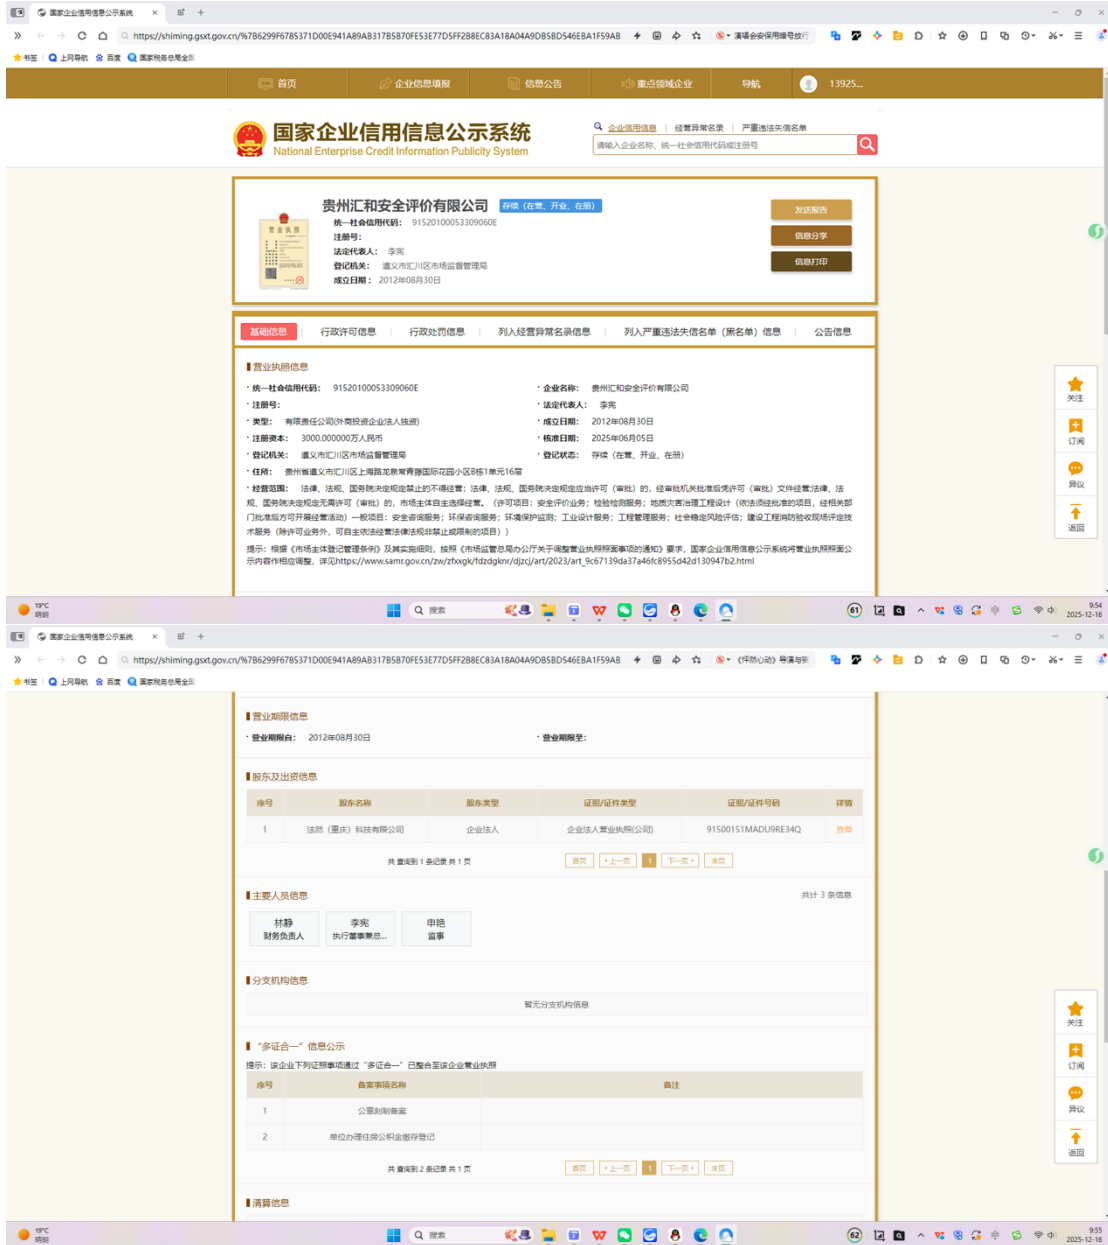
国家企业信用信息公示系统

https://shiming.gsxt.gov.cn/%7B6299F6785371D00E941A89AB317B5B70FE53E77D5FF2B8EC83A18A04A9DB5BD546EBA1F59AB

书签 上网导航 百度 国家税务总局全国

首页 企业信息填报 信息公告 重点领域企业 导航 13925...

国家企业信用信息公示系统
National Enterprise Credit Information Publicity System

企业信用信息 | 经营异常名录 | 严重违法失信名单

请输入企业名称、统一社会信用代码或注册号

贵州汇和安全评价有限公司 存续（在营、开业、在册）
统一社会信用代码： 91520100053309060E
注册号：
法定代表人： 李宪
登记机关： 遵义市汇川区市场监督管理局
成立日期： 2012年08月30日

发送报告
信息分享
信息打印

基础信息 行政许可信息 行政处罚信息 列入经营异常名录信息 列入严重违法失信名单（黑名单）信息 公告信息

营业执照信息
· 统一社会信用代码： 91520100053309060E
· 企业名称： 贵州汇和安全评价有限公司
· 注册号：
· 法定代表人： 李宪
· 类型： 有限责任公司(外商投资企业法人独资)
· 成立日期： 2012年08月30日
· 注册资本： 3000.000000万人民币
· 核准日期： 2025年06月05日
· 登记机关： 遵义市汇川区市场监督管理局
· 登记状态： 存续（在营、开业、在册）
· 住所： 贵州省遵义市汇川区上海路龙泉常青藤国际花园小区B栋1单元16层
· 经营范围： 法律、法规、国务院决定规定禁止的不得经营；法律、法规、国务院决定规定应当许可（审批）的，经审批机关批准后凭许可（审批）文件经营；法律、法规、国务院决定规定无需许可（审批）的，市场主体自主选择经营。（许可项目：安全评价业务；检验检测服务；地质灾害治理工程设计（依法须经批准的项目，经相关部门批准后方可开展经营活动）一般项目：安全咨询服务；环保咨询服务；环境保护监测；工业设计服务；工程管理服务；社会稳定风险评估；建设工程消防验收现场评定技术服务（除许可业务外，可自主依法经营法律法规非禁止或限制的项目））

提示：根据《市场主体登记管理条例》及其实施细则，按照《市场监管总局办公厅关于调整营业执照照面事项的通知》要求，国家企业信用信息公示系统将营业执照照面公示内容作相应调整，详见https://www.samr.gov.cn/zw/zfxxgk/fdzdgknr/djzcj/art/2023/art_9c67139da37a46fc8955d42d130947b2.html

关注
订阅
异议
返回

19°C 晴朗 搜索 9:54 2025-12-16

营业期限信息
· 营业期限自： 2012年08月30日
· 营业期限至：

股东及出资信息

| 序号 | 股东名称 | 股东类型 | 证照/证件类型 | 证照/证件号码 | 详情 |
|---|---|---|---|---|---|
| 1 | 法然（重庆）科技有限公司 | 企业法人 | 企业法人营业执照(公司) | 91500151MADU9RE34Q | 查看 |

共查询到 1 条记录 共 1 页 首页 «上一页 1 下一页» 末页

主要人员信息 共计 3 条信息
林静 财务负责人
李宪 执行董事兼总...
申艳 监事

分支机构信息
暂无分支机构信息

"多证合一"信息公示
提示：该企业下列证照事项通过"多证合一"已整合至该企业营业执照

| 序号 | 备案事项名称 | 备注 |
|---|---|---|
| 1 | 公章刻制备案 | |
| 2 | 单位办理住房公积金缴存登记 | |

共查询到 2 条记录 共 1 页 首页 «上一页 1 下一页» 末页

清算信息

关注
订阅
异议
返回

19°C 晴朗 搜索 9:55 2025-12-16